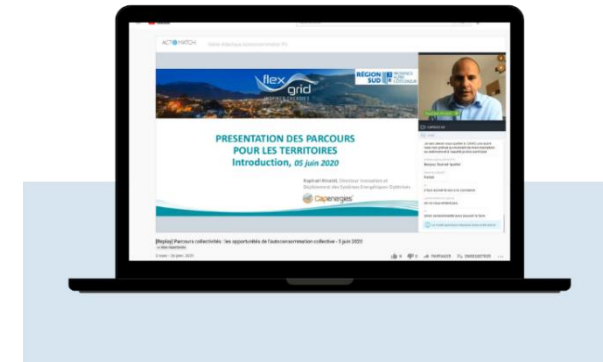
flex grid

RÉGION SUD

PRESENTATION DES PARCOURS POUR LES TERRITOIRES

Introduction, 05 juin 2020

Capenergies

[Replay] Parcours collectivités : les opportunités de l'autoconsommation collective - 5 juin 2020